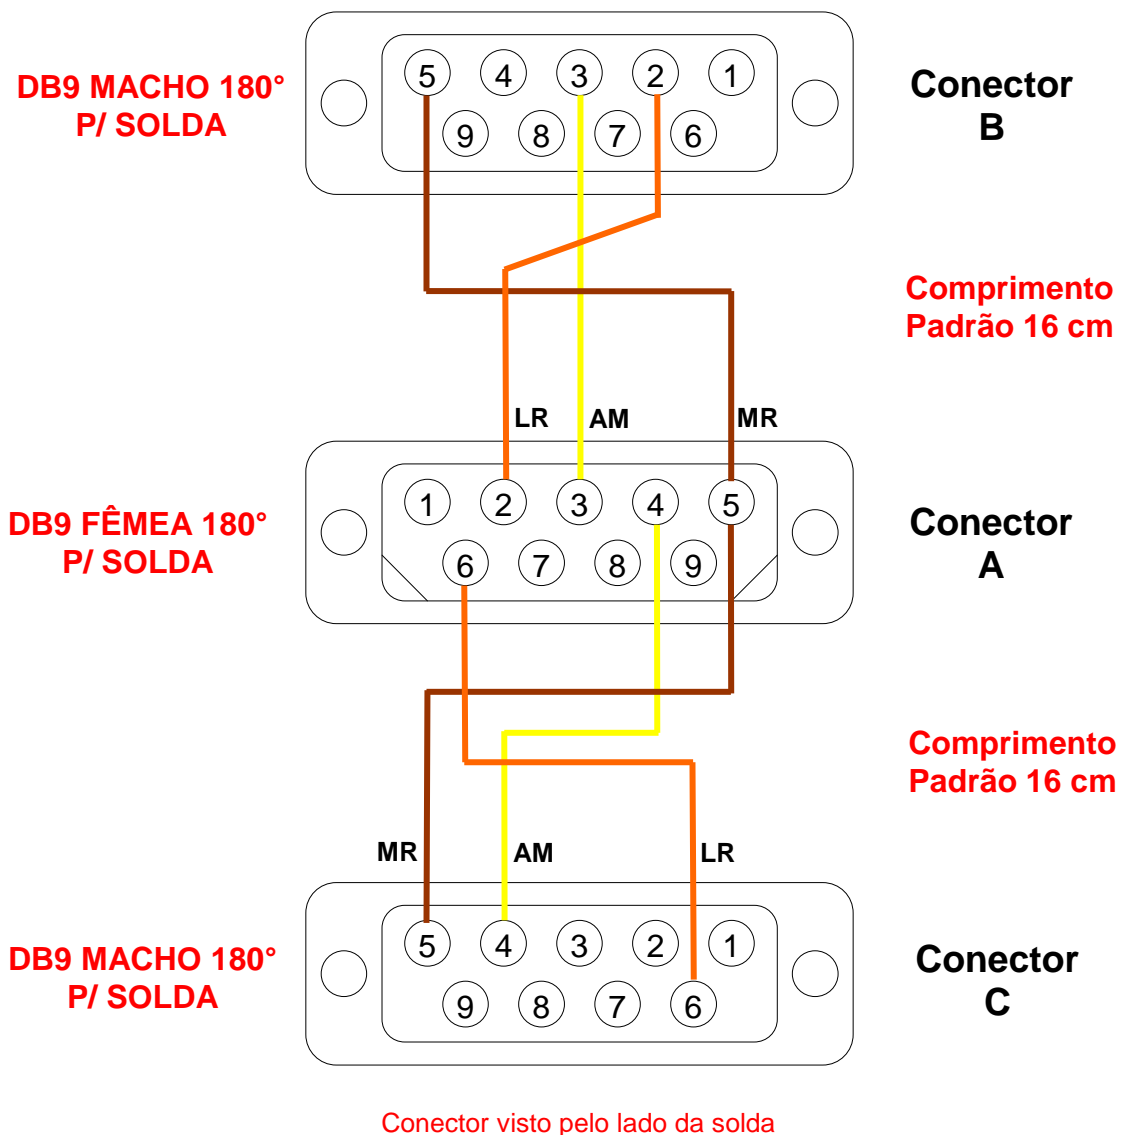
DB9 MACHO 180°
P/ SOLDA

5 4 3 2 1
9 8 7 6

Conector
B

Comprimento
Padrão 16 cm

LR AM MR

DB9 FÊMEA 180°
P/ SOLDA

1 2 3 4 5
6 7 8 9

Conector
A

Comprimento
Padrão 16 cm

MR AM LR

DB9 MACHO 180°
P/ SOLDA

5 4 3 2 1
9 8 7 6

Conector
C

Conector visto pelo lado da solda